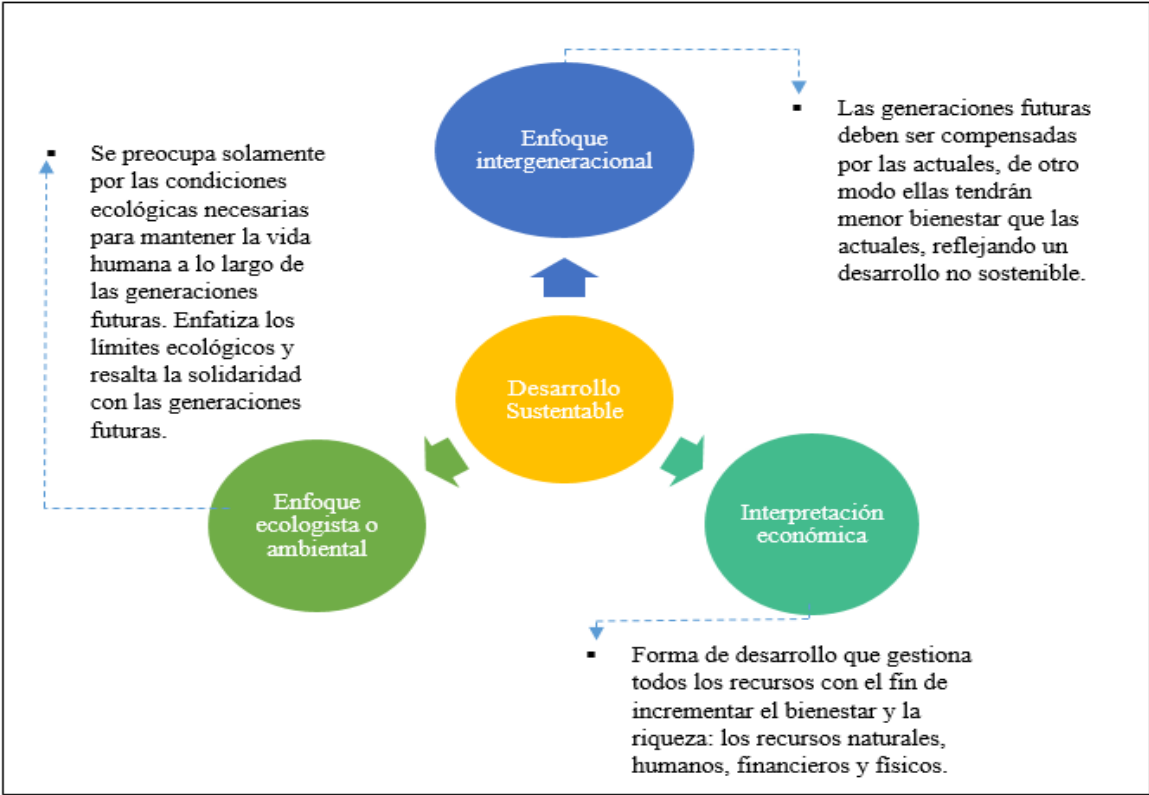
Enfoque intergeneracional

Las generaciones futuras deben ser compensadas por las actuales, de otro modo ellas tendrán menor bienestar que las actuales, reflejando un desarrollo no sostenible.

Se preocupa solamente por las condiciones ecológicas necesarias para mantener la vida humana a lo largo de las generaciones futuras. Enfatiza los límites ecológicos y resalta la solidaridad con las generaciones futuras.

Desarrollo Sustentable

Enfoque ecologista o ambiental

Interpretación económica

Forma de desarrollo que gestiona todos los recursos con el fin de incrementar el bienestar y la riqueza: los recursos naturales, humanos, financieros y físicos.